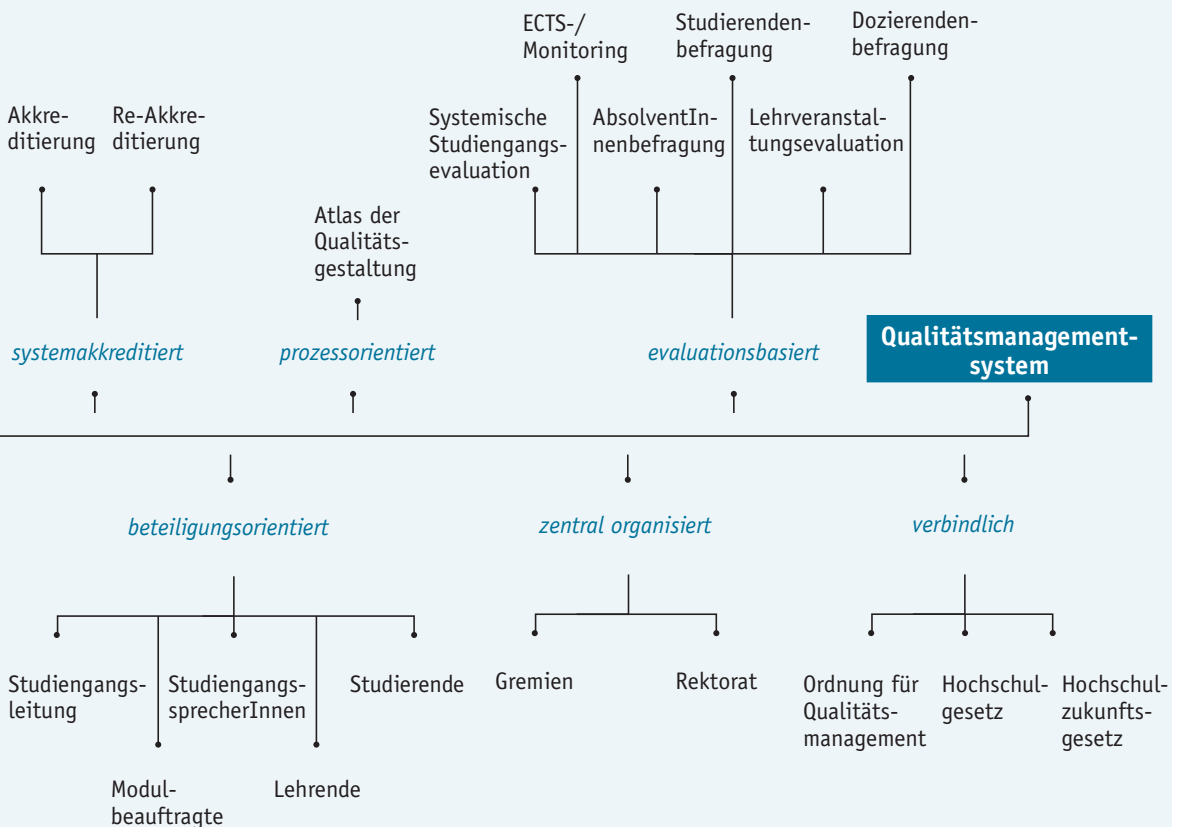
ECTS-/ Monitoring

Studierendenbefragung

Dozierendenbefragung

Akkreditierung

Re-Akkreditierung

Systemische Studiengangsevaluation

AbsolventInnenbefragung

Lehrveranstaltungsevaluation

Atlas der Qualitätsgestaltung

systemakkreditiert

prozessorientiert

evaluationsbasiert

Qualitätsmanagementsystem

beteiligungsorientiert

zentral organisiert

verbindlich

Studiengangsleitung

StudiengangssprecherInnen

Studierende

Modulbeauftragte

Lehrende

Gremien

Rektorat

Ordnung für Qualitätsmanagement

Hochschulgesetz

Hochschulzukunftsgesetz